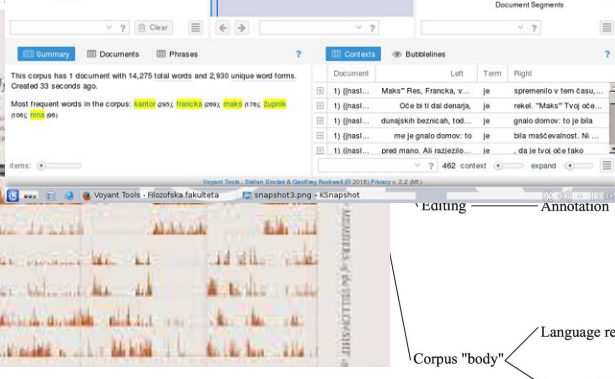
? Clear

Document Segments

Summary Documents Phrases ?

This corpus has 1 document with 14,275 total words and 2,930 unique word forms. Created 33 seconds ago.

Most frequent words in the corpus: kantor (295); francka (269); maks (176); župnik (106); nina (96)

items:

Contexts Bubblelines ?

| Document | Left | Term | Right |
|---|---|---|---|
| 1) {{nasl... | Maks" Res, Francka, v... | je | spremenilo v tem času,... |
| 1) {{nasl... | Oče bi ti dal denarja, | je | rekel. "Maks" Tvoj oče... |
| 1) {{nasl... | dunajskih beznicah, tod... | je | gnalo domov: to je bila |
| 1) {{nasl... | me je gnalo domov: to | je | bila maščevalnost. Ni... |
| 1) {{nasl... | pred mano. Ali razjezilo... | je | , da je tvoj oče tako |

? 462 context expand

Voyant Tools , Stéfan Sinclair & Geoffrey Rockwell (© 2016) Privacy v. 2.2 (66)

Voyant Tools - Filozofska fakulteta snapshot3.png - KSnapshot

Editing Annotation

Corpus "body"

Language re